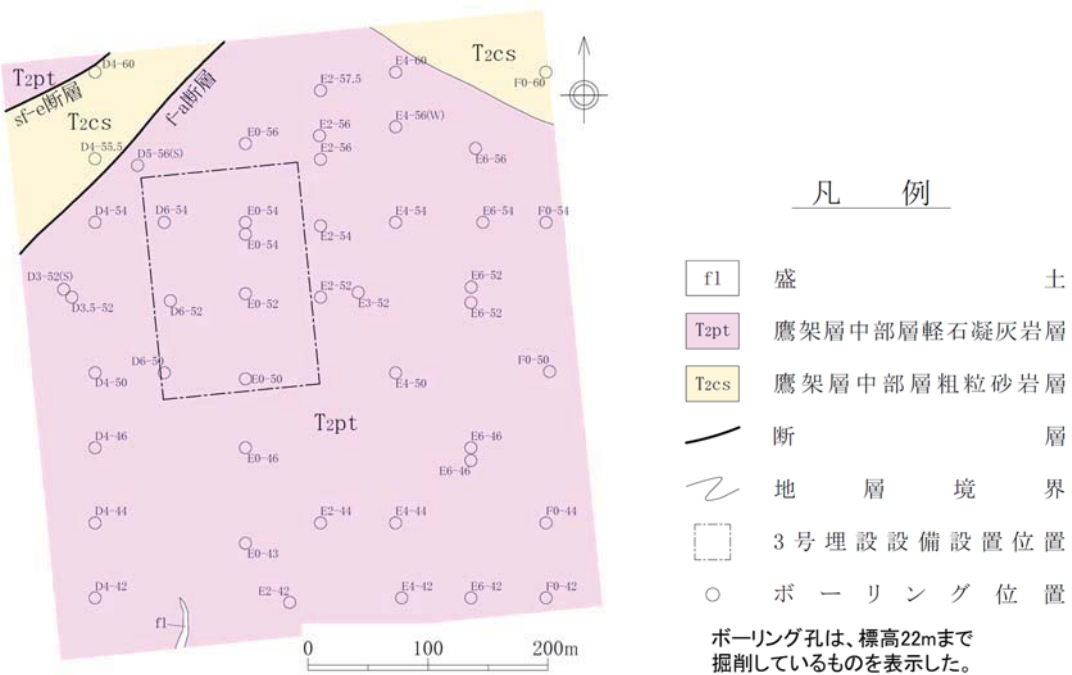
T2pt
D4-60
sf-e断層
f-a断層
T2cs
E2-57.5
E4-60
T2cs
F0-60
E0-56
E2-56
E4-56(W)
D4-55.5
D5-56(S)
E2-56
E6-56
D4-54
D6-54
E0-54
E0-54
E2-54
E4-54
E6-54
F0-54
D3-52(S)
D3.5-52
D6-52
E0-52
E2-52
E3-52
E6-52
E6-52
D6-50
D4-50
E0-50
E4-50
F0-50
T2pt
D4-46
E0-46
E6-46
E6-46
D4-44
E2-44
E4-44
F0-44
E0-43
D4-42
E2-42
E4-42
E6-42
F0-42
f1
0
100
200m

凡　例

| | |
|---|---|
| f1 | 盛土 |
| T2pt | 鷹架層中部層軽石凝灰岩層 |
| T2cs | 鷹架層中部層粗粒砂岩層 |
| | 断層 |
| | 地層境界 |
| | 3号埋設設備設置位置 |
| ○ | ボーリング位置 |

ボーリング孔は、標高22mまで掘削しているものを表示した。